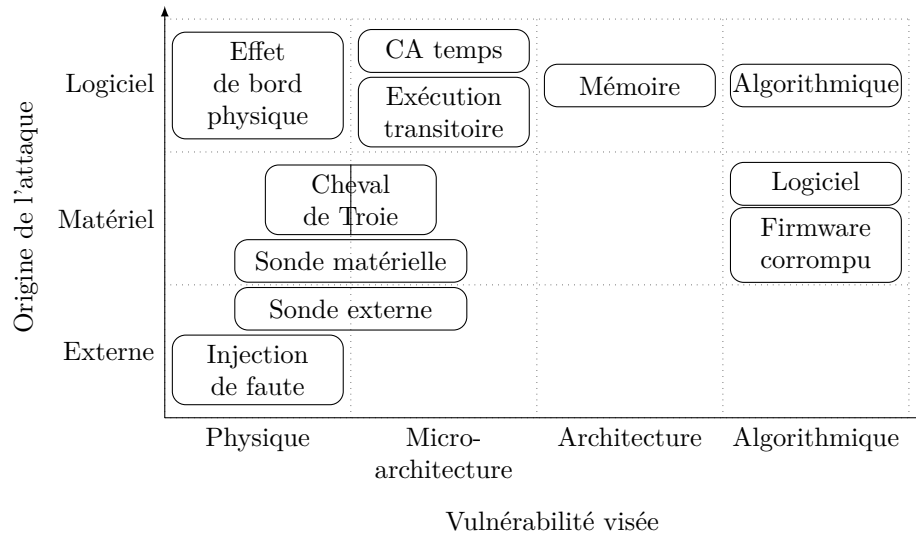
Origine de l'attaque

Logiciel

Matériel

Externe

Effet de bord physique

CA temps

Exécution transitoire

Mémoire

Algorithmique

Cheval de Troie

Logiciel

Firmware corrompu

Sonde matérielle

Sonde externe

Injection de faute

Physique

Micro-architecture

Architecture

Algorithmique

Vulnérabilité visée